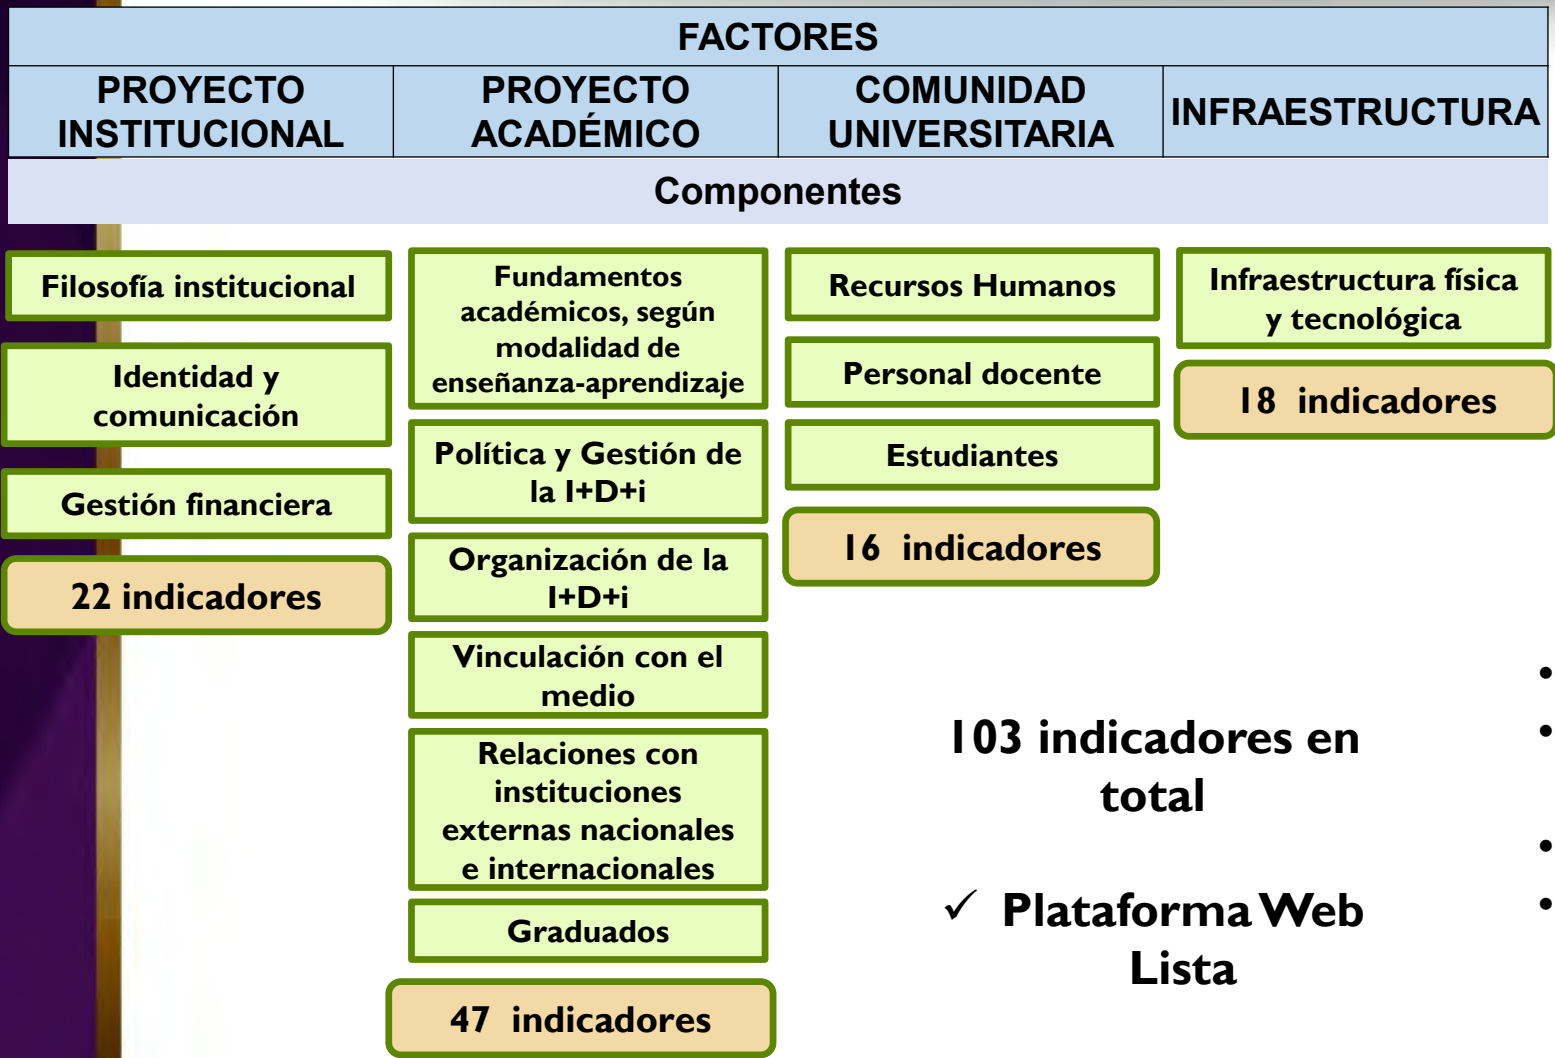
| FACTORES | | | |
|---|---|---|---|
| PROYECTO INSTITUCIONAL | PROYECTO ACADÉMICO | COMUNIDAD UNIVERSITARIA | INFRAESTRUCTURA |
| Componentes | | | |

Filosofía institucional

Identidad y comunicación

Gestión financiera

22 indicadores

Fundamentos académicos, según modalidad de enseñanza-aprendizaje

Política y Gestión de la I+D+i

Organización de la I+D+i

Vinculación con el medio

Relaciones con instituciones externas nacionales e internacionales

Graduados

47 indicadores

Recursos Humanos

Personal docente

Estudiantes

16 indicadores

Infraestructura física y tecnológica

18 indicadores

103 indicadores en total

✓ Plataforma Web Lista